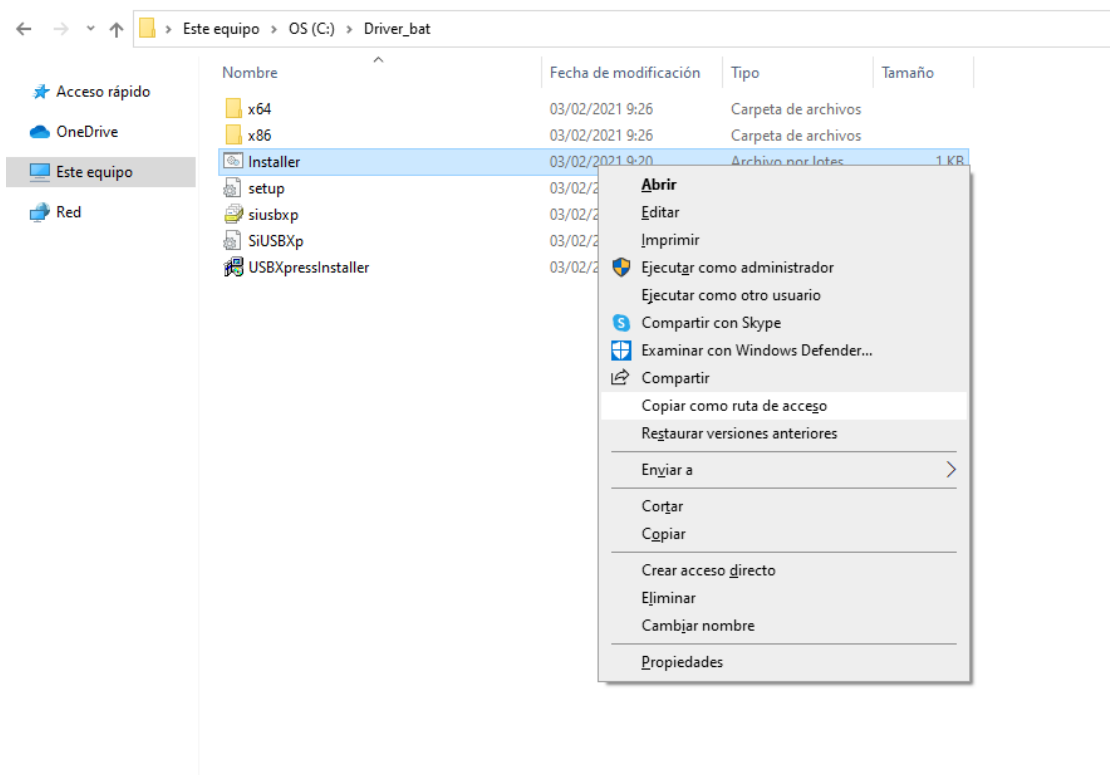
Este equipo > OS (C:) > Driver_bat

Acceso rápido
OneDrive
Este equipo
Red

| Nombre | Fecha de modificación | Tipo | Tamaño |
|---|---|---|---|
| x64 | 03/02/2021 9:26 | Carpeta de archivos | |
| x86 | 03/02/2021 9:26 | Carpeta de archivos | |
| Installer | 03/02/2021 9:20 | Archivo por lotes | 1 KB |
| setup | 03/02/2 | | |
| siusbxp | 03/02/2 | | |
| SiUSBXp | 03/02/2 | | |
| USBXpressInstaller | 03/02/2 | | |

Abrir
Editar
Imprimir
Ejecutar como administrador
Ejecutar como otro usuario
Compartir con Skype
Examinar con Windows Defender...
Compartir
Copiar como ruta de acceso
Restaurar versiones anteriores
Enviar a
Cortar
Copiar
Crear acceso directo
Eliminar
Cambiar nombre
Propiedades